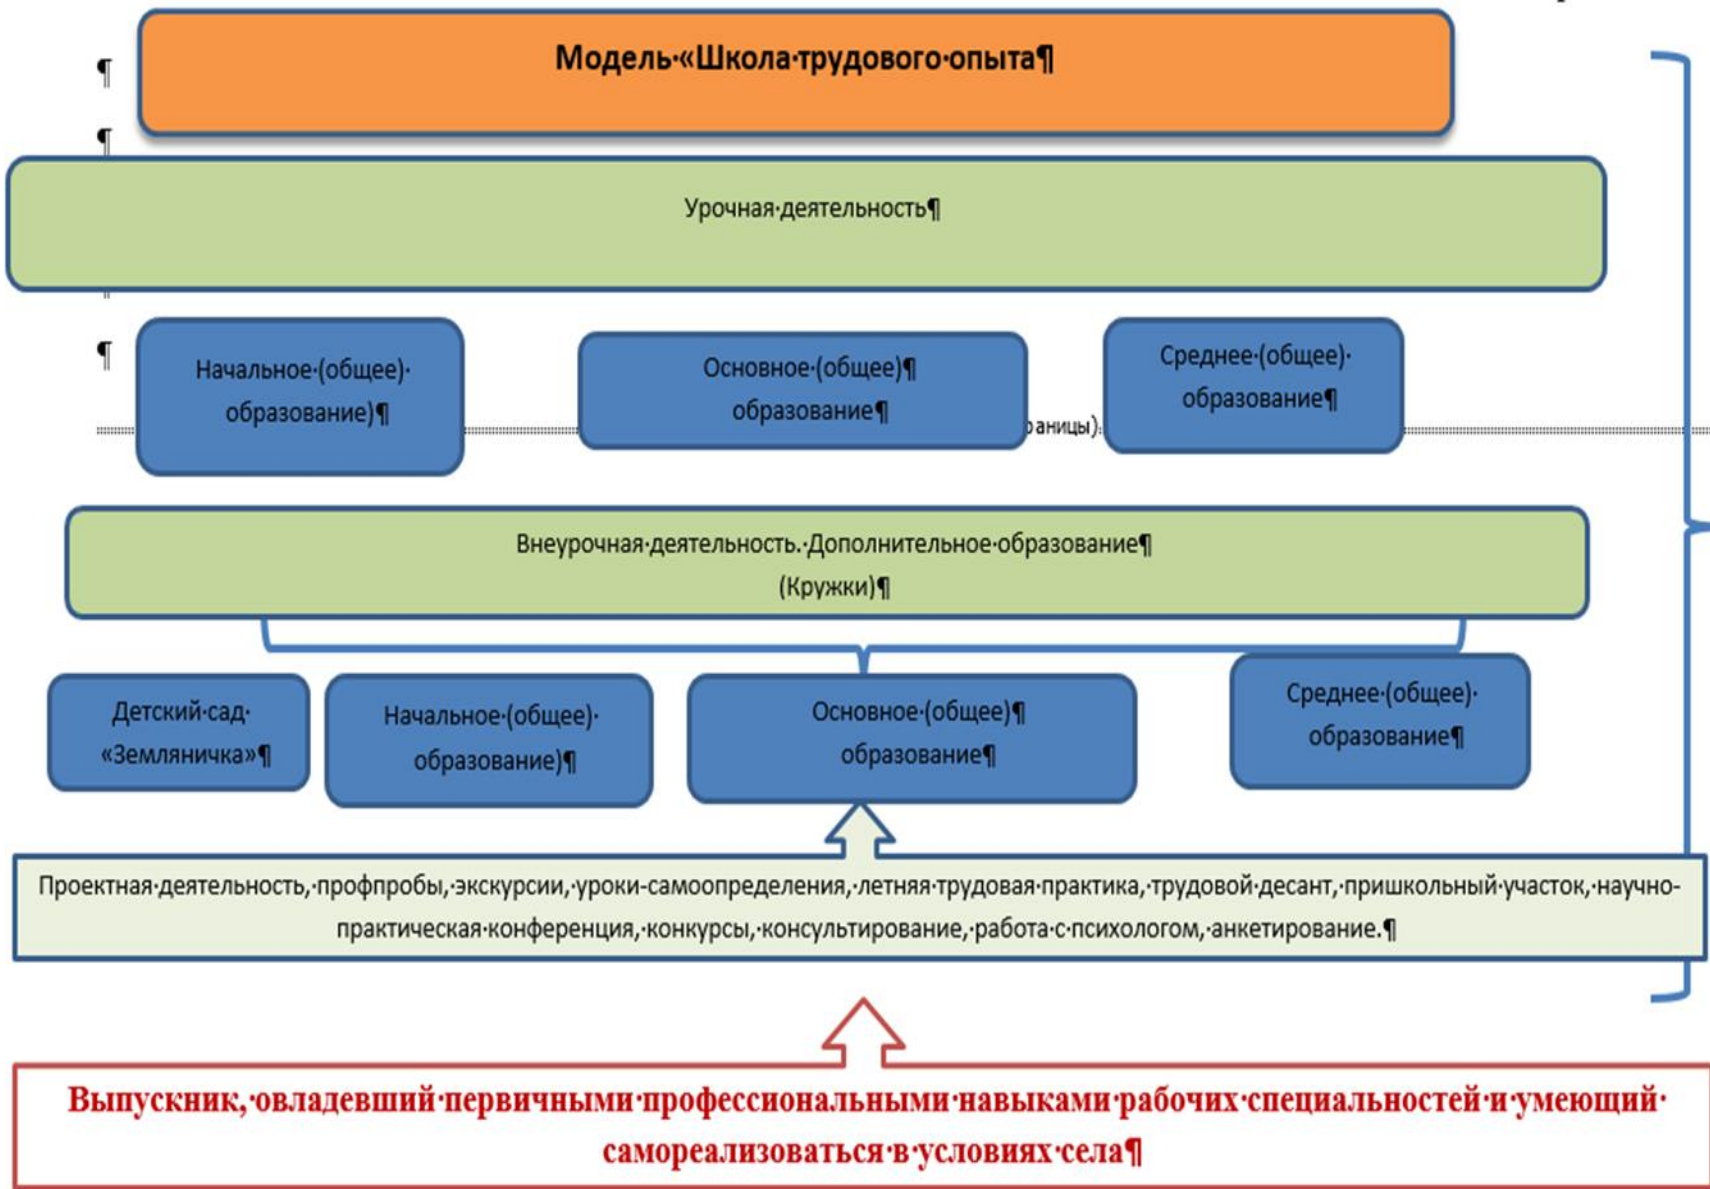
¶

Модель·«Школа·трудового·опыта¶

¶

Урочная·деятельность¶

¶

Начальное·(общее)·образование)¶

Основное·(общее)¶ образование¶

раницы)

Среднее·(общее)·образование¶

Внеурочная·деятельность.·Дополнительное·образование¶ (Кружки)¶

Детский·сад·«Земляничка»¶

Начальное·(общее)·образование)¶

Основное·(общее)¶ образование¶

Среднее·(общее)·образование¶

Проектная·деятельность,·профпробы,·экскурсии,·уроки-самоопределения,·летняя·трудовая·практика,·трудовой·десант,·пришкольный·участок,·научно-практическая·конференция,·конкурсы,·консультирование,·работа·с·психологом,·анкетирование.¶

Выпускник,·овладевший·первичными·профессиональными·навыками·рабочих·специальностей·и·умеющий·самореализоваться·в·условиях·села¶